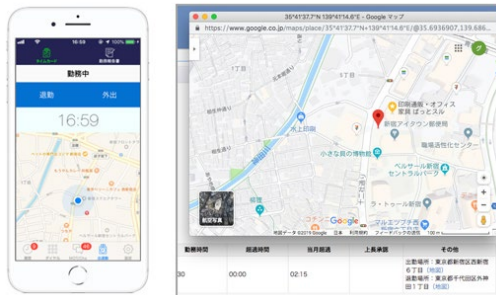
16:55

マイカード

勤務表作成者

勤務中

退勤

外出

16:59

35°41'37.7"N 139°41'14.6"E - Google マップ

https://www.google.co.jp/maps/place/35°41'37.7"N+139°41'14.6"E/@35.6936907,139.686

1丁目

水上公園

印刷通販・オフィス家具 ぱっとくん

新宿アイランド新宿南

職場活性化センター

小さな青の博物館

ベルサール新宿セントラルパーク

航空写真

Google

地図データ ©2019 Google 日本 利用規約 フィードバックの送信 100 m

| 勤務時間 | 超過時間 | 当月超過 | 上長承認 | その他 |
|---|---|---|---|---|
| 30 | 00:00 | 02:15 | | 出勤場所：東京都新宿区西新宿6丁目 (地図) 退勤場所：東京都千代田区外神田1丁目 (地図) |